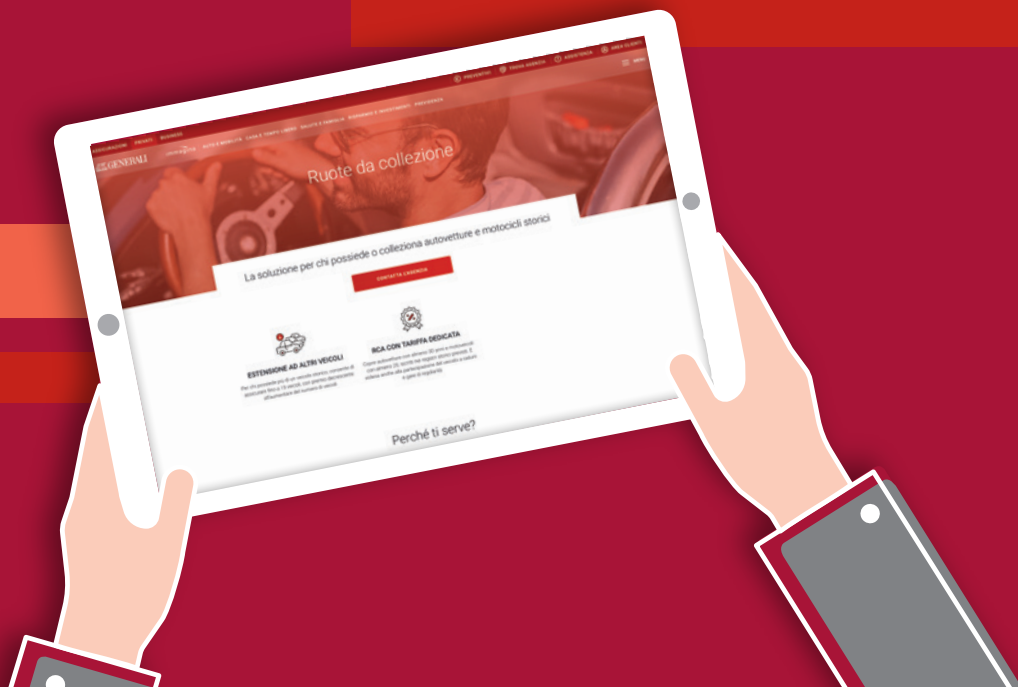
PREVENTIVI TROVA AGENZIA ASSISTENZA AREA CLIENTI MENU

ASSICURAZIONI PRIVATI BUSINESS

GENERALI

AUTO E MOBILITÀ CASA E TEMPO LIBERO SALUTE E FAMIGLIA RISPARMIO E INVESTIMENTI PREVIDENZA

Ruote da collezione

La soluzione per chi possiede o colleziona autovetture e motocicli storici

CONTATTA L'AGENZIA

ESTENSIONE AD ALTRI VEICOLI

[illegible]

RCA CON TARIFFA DEDICATA

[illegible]

Perché ti serve?